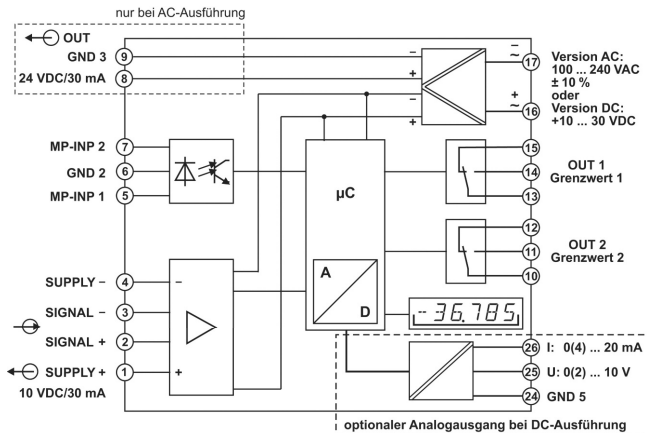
nur bei AC-Ausführung

OUT
GND 3 9
24 VDC/30 mA 8

MP-INP 2 7
GND 2 6
MP-INP 1 5

SUPPLY − 4
SIGNAL − 3
SIGNAL + 2
SUPPLY + 1
10 VDC/30 mA

−
+
−
+
−
+
−
~
+
~

17 Version AC: 100 ... 240 VAC ± 10 % oder Version DC: +10 ... 30 VDC
16

µC

A
D

-36.785

15
14 OUT 1 Grenzwert 1
13

12
11 OUT 2 Grenzwert 2
10

26 I: 0(4) ... 20 mA
25 U: 0(2) ... 10 V
24 GND 5

optionaler Analogausgang bei DC-Ausführung